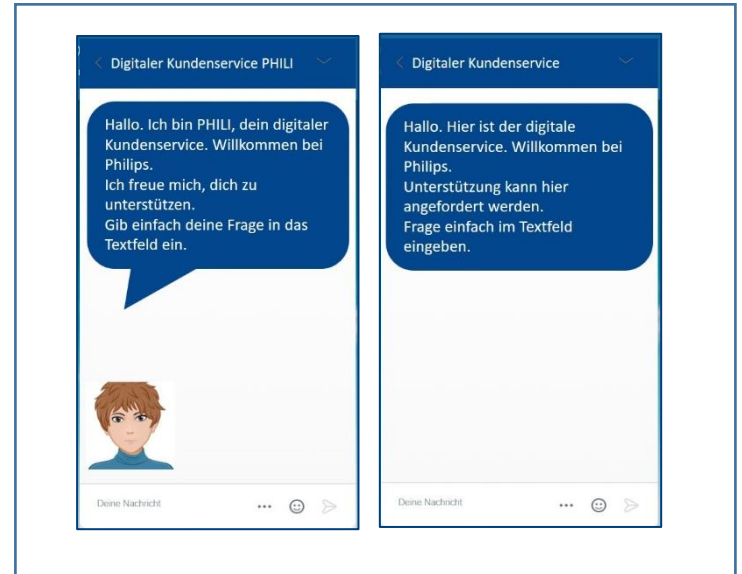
Digitaler Kundenservice PHILI

Hallo. Ich bin PHILI, dein digitaler Kundenservice. Willkommen bei Philips.
Ich freue mich, dich zu unterstützen.
Gib einfach deine Frage in das Textfeld ein.

Deine Nachricht

Digitaler Kundenservice

Hallo. Hier ist der digitale Kundenservice. Willkommen bei Philips.
Unterstützung kann hier angefordert werden.
Frage einfach im Textfeld eingeben.

Deine Nachricht